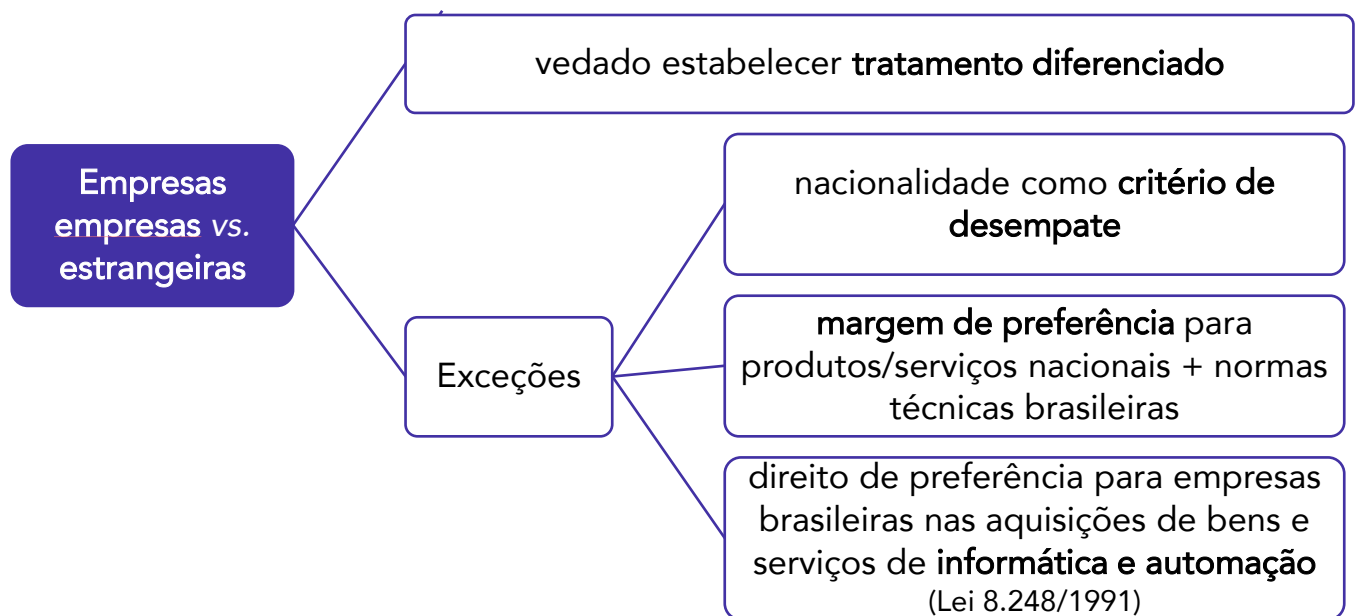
Empresas empresas *vs.* estrangeiras

vedado estabelecer **tratamento diferenciado**

Exceções

nacionalidade como **critério de desempate**

**margem de preferência** para produtos/serviços nacionais + normas técnicas brasileiras

direito de preferência para empresas brasileiras nas aquisições de bens e serviços de **informática e automação** (Lei 8.248/1991)